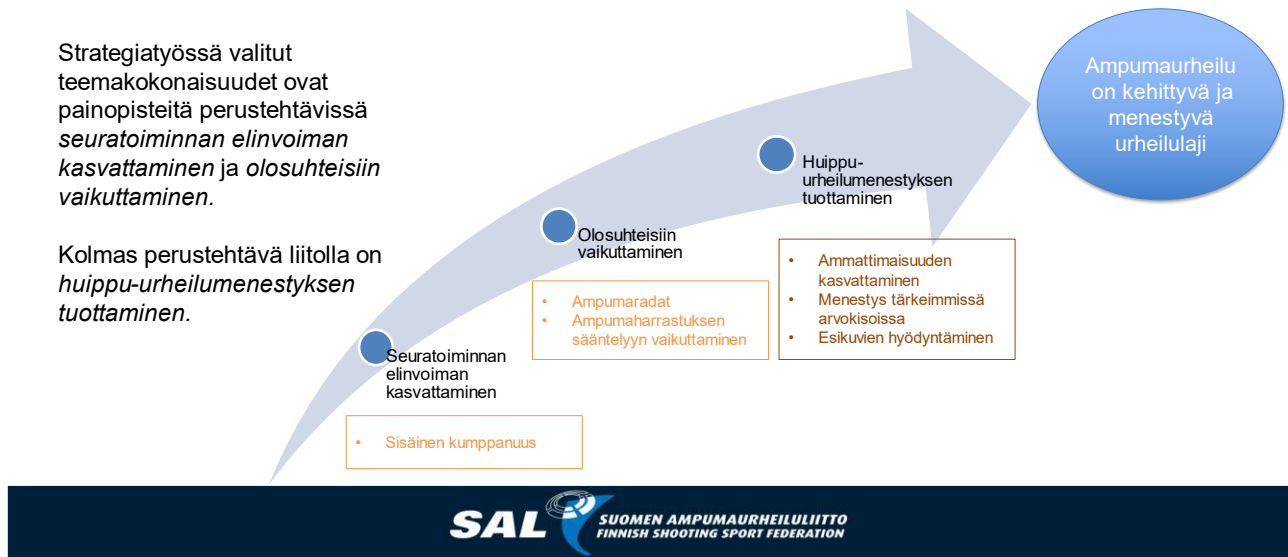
Strategiatyössä valitut teemakokonaisuudet ovat painopisteitä perustehtävissä *seuratoiminnan elinvoiman kasvattaminen* ja *olosuhteisiin vaikuttaminen.*

Kolmas perustehtävä liitolla on *huippu-urheilumenestyksen tuottaminen.*

Ampumaurheilu on kehittyvä ja menestyvä urheilulaji

Huippu-urheilumenestyksen tuottaminen

- Ammattimaisuuden kasvattaminen
- Menestys tärkeimmissä arvokisoissa
- Esikuvien hyödyntäminen

Olosuhteisiin vaikuttaminen

- Ampumaradat
- Ampumaharrastuksen sääntelyyn vaikuttaminen

Seuratoiminnan elinvoiman kasvattaminen

- Sisäinen kumppanuus

SAL SUOMEN AMPUMAURHEILULIITTO FINNISH SHOOTING SPORT FEDERATION